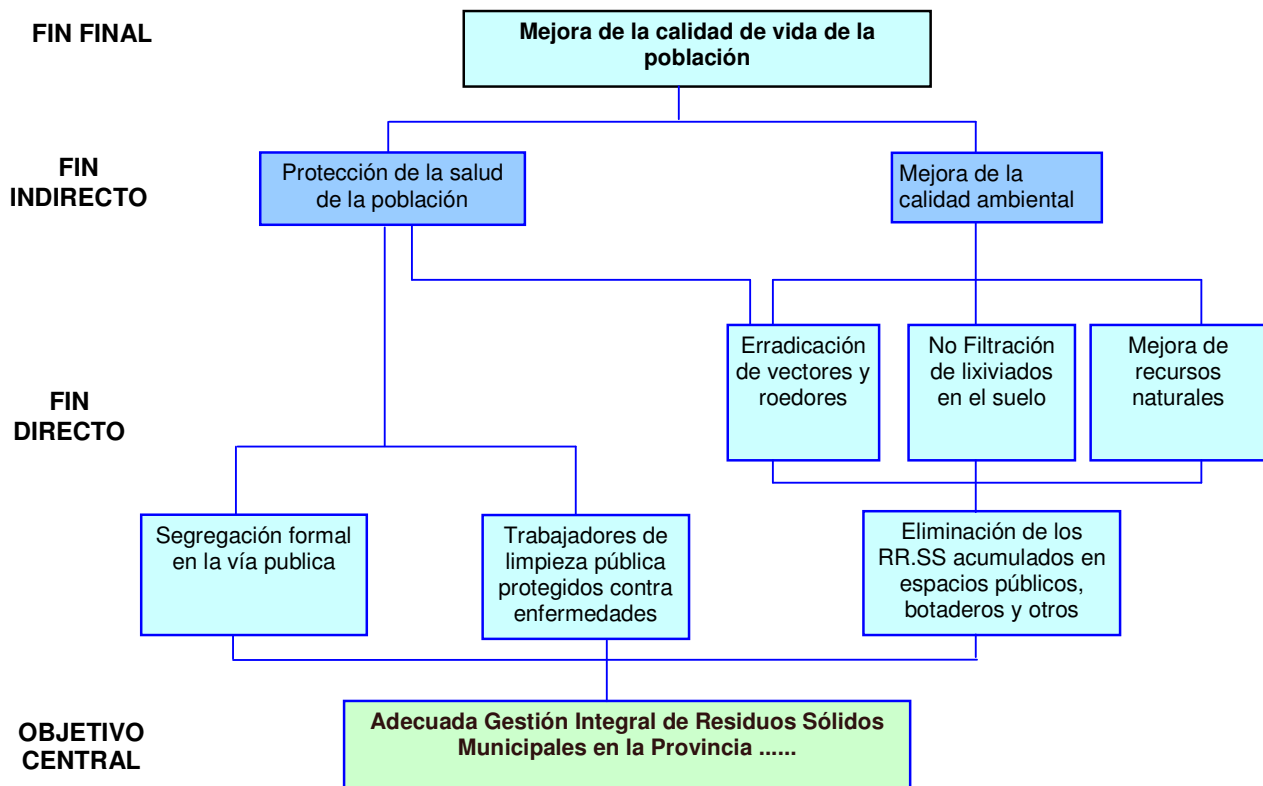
FIN FINAL

Mejora de la calidad de vida de la población

FIN INDIRECTO

Protección de la salud de la población

Mejora de la calidad ambiental

FIN DIRECTO

Erradicación de vectores y roedores

No Filtración de lixiviados en el suelo

Mejora de recursos naturales

Segregación formal en la vía publica

Trabajadores de limpieza pública protegidos contra enfermedades

Eliminación de los RR.SS acumulados en espacios públicos, botaderos y otros

OBJETIVO CENTRAL

Adecuada Gestión Integral de Residuos Sólidos Municipales en la Provincia ......